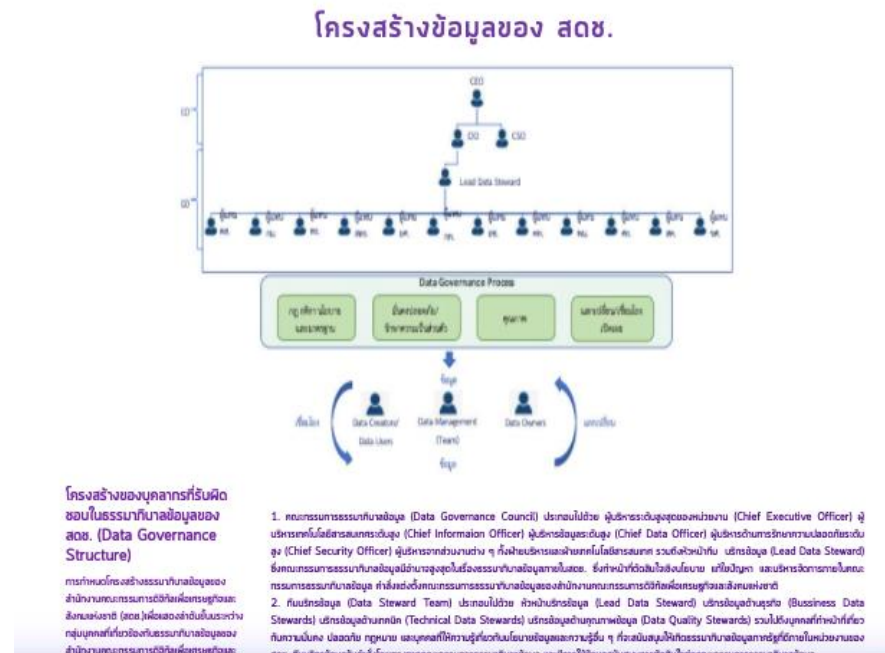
โครงสร้างข้อมูลของ สดช.

CEO

CIO

CSO

Lead Data Steward

Data Governance Process

Data Creators/ Data Users

Data Management (Team)

Data Owners

โครงสร้างของบุคลากรที่รับผิดชอบในธรรมาภิบาลข้อมูลของ สดช. (Data Governance Structure)

การกำหนดโครงสร้างธรรมาภิบาลข้อมูลของสำนักงานคณะกรรมการดิจิทัลเพื่อเศรษฐกิจและสังคมแห่งชาติ (สดช.)เพื่อแสดงลำดับชั้นระหว่างกลุ่มบุคคลที่เกี่ยวข้องกับธรรมาภิบาลข้อมูลของ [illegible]

1. คณะกรรมการธรรมาภิบาลข้อมูล (Data Governance Council) ประกอบไปด้วย ผู้บริหารระดับสูงสุดของหน่วยงาน (Chief Executive Officer) ผู้บริหารเทคโนโลยีสารสนเทศระดับสูง (Chief Information Officer) ผู้บริหารข้อมูลระดับสูง (Chief Data Officer) ผู้บริหารด้านการรักษาความปลอดภัยระดับสูง (Chief Security Officer) ผู้บริหารจากส่วนงานต่าง ๆ ทั้งฝ่ายบริหารและฝ่ายเทคโนโลยีสารสนเทศ รวมถึงหัวหน้าทีม บริกรข้อมูล (Lead Data Steward) ซึ่งคณะกรรมการธรรมาภิบาลข้อมูลมีอำนาจสูงสุดในเรื่องธรรมาภิบาลข้อมูลภายในสดช. ซึ่งทำหน้าที่ตัดสินใจเชิงนโยบาย แก้ไขปัญหา และบริหารจัดการภายในคณะกรรมการธรรมาภิบาลข้อมูล คำสั่งแต่งตั้งคณะกรรมการธรรมาภิบาลข้อมูลของสำนักงานคณะกรรมการดิจิทัลเพื่อเศรษฐกิจและสังคมแห่งชาติ

2. ทีมบริกรข้อมูล (Data Steward Team) ประกอบไปด้วย หัวหน้าบริกรข้อมูล (Lead Data Steward) บริกรข้อมูลด้านธุรกิจ (Bussiness Data Stewards) บริกรข้อมูลด้านเทคนิค (Technical Data Stewards) บริกรข้อมูลด้านคุณภาพข้อมูล (Data Quality Stewards) รวมไปถึงบุคคลที่ทำหน้าที่เกี่ยวกับความมั่นคง ปลอดภัย กฎหมาย และบุคคลที่ให้ความรู้เกี่ยวกับนโยบายข้อมูลและความรู้อื่น ๆ ที่สนับสนุนให้เกิดธรรมาภิบาลข้อมูลภาครัฐที่ดีภายในหน่วยงานของ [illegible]